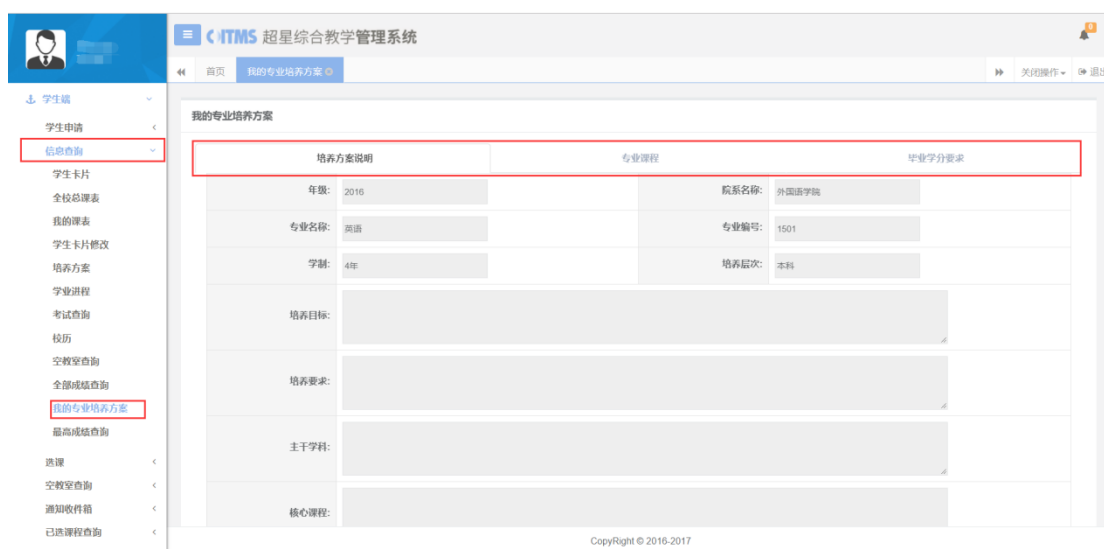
CITMS 超星综合教学管理系统

首页 我的专业培养方案

关闭操作 退出

学生端
学生申请
信息查询
学生卡片
全校总课表
我的课表
学生卡片修改
培养方案
学业进程
考试查询
校历
空教室查询
全部成绩查询
我的专业培养方案
最高成绩查询
选课
空教室查询
通知收件箱
已选课程查询

我的专业培养方案

培养方案说明 专业课程 毕业学分要求

| 年级: | 2016 | 院系名称: | 外国语学院 |
|---|---|---|---|
| 专业名称: | 英语 | 专业编号: | 1501 |
| 学制: | 4年 | 培养层次: | 本科 |
| 培养目标: | | | |
| 培养要求: | | | |
| 主干学科: | | | |
| 核心课程: | | | |

CopyRight © 2016-2017